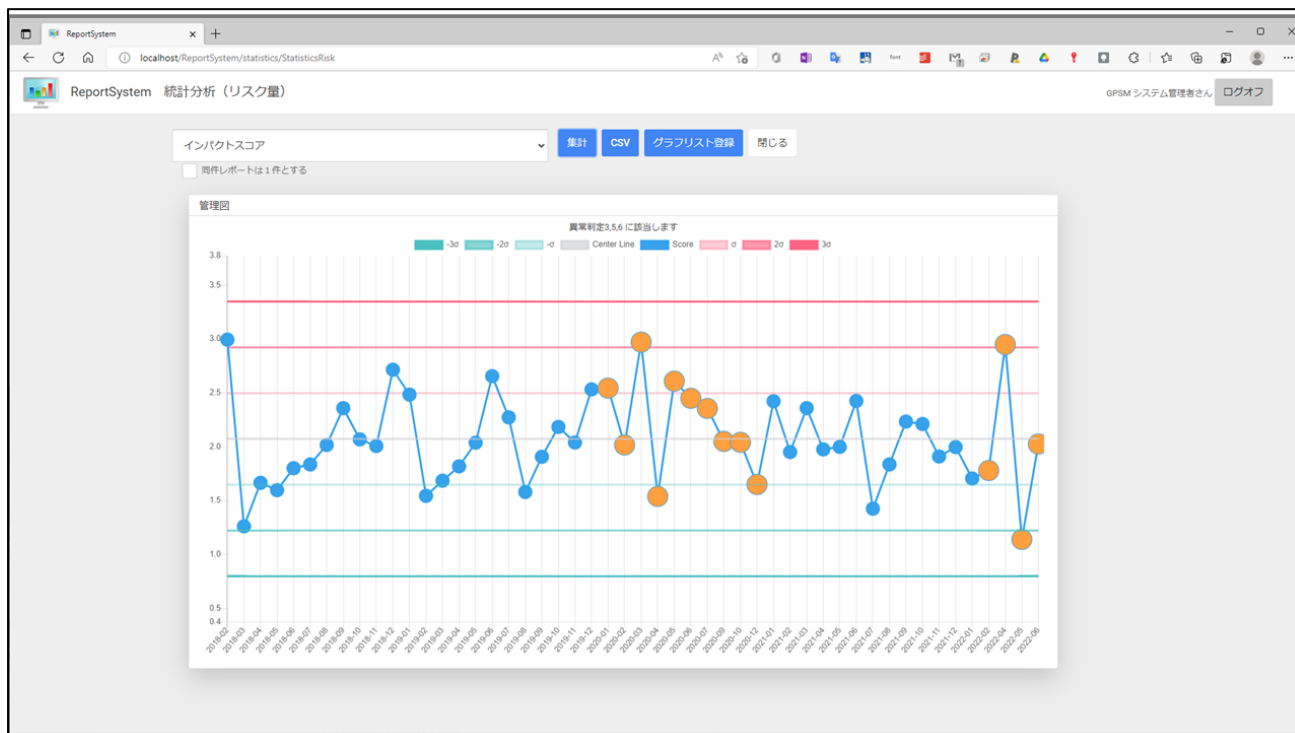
ReportSystem ×  +

localhost/ReportSystem/statistics/StatisticsRisk

font

ReportSystem 統計分析（リスク量）

GPSM システム管理者さん ログオフ

インパクトスコア

集計 CSV グラフリスト登録 閉じる

同件レポートは１件とする

管理図

異常判定3,5,6 に該当します

-3σ -2σ -σ Center Line Score σ 2σ 3σ

3.8
3.5
3.0
2.5
2.0
1.5
1.0
0.5
0.4

2018-02 2018-03 2018-04 2018-05 2018-06 2018-07 2018-08 2018-09 2018-10 2018-11 2018-12 2019-01 2019-02 2019-03 2019-04 2019-05 2019-06 2019-07 2019-08 2019-09 2019-10 2019-11 2019-12 2020-01 2020-02 2020-03 2020-04 2020-05 2020-06 2020-07 2020-09 2020-10 2020-12 2021-01 2021-02 2021-03 2021-04 2021-05 2021-06 2021-07 2021-08 2021-09 2021-10 2021-11 2021-12 2022-01 2022-02 2022-04 2022-05 2022-06